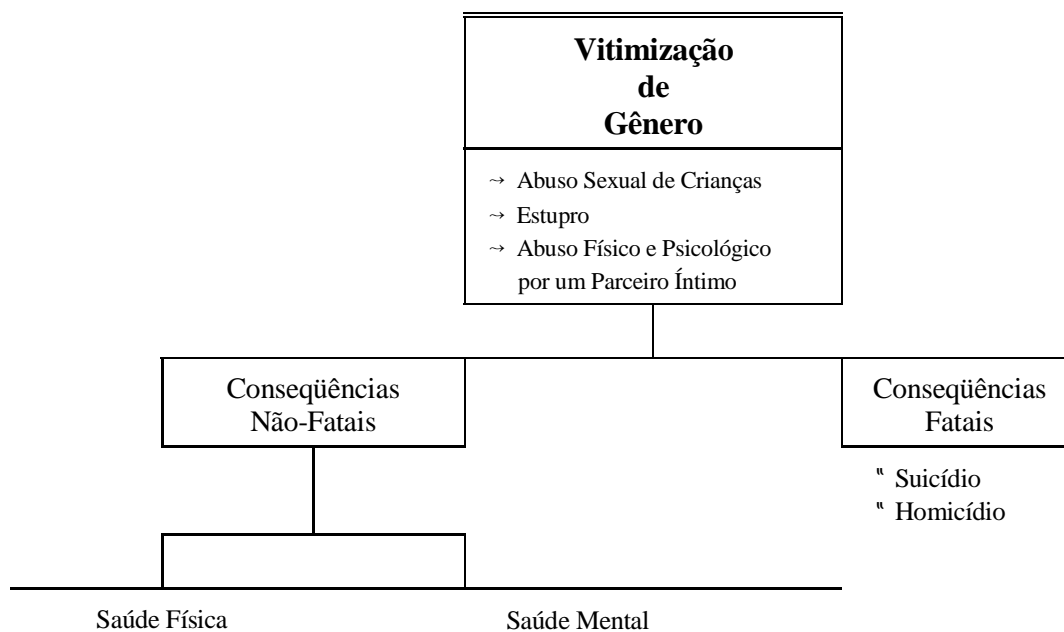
**Vitimização de Gênero**

→ Abuso Sexual de Crianças
→ Estupro
→ Abuso Físico e Psicológico por um Parceiro Íntimo

Conseqüências Não-Fatais

Conseqüências Fatais

" Suicídio
" Homicídio

Saúde Física

Saúde Mental